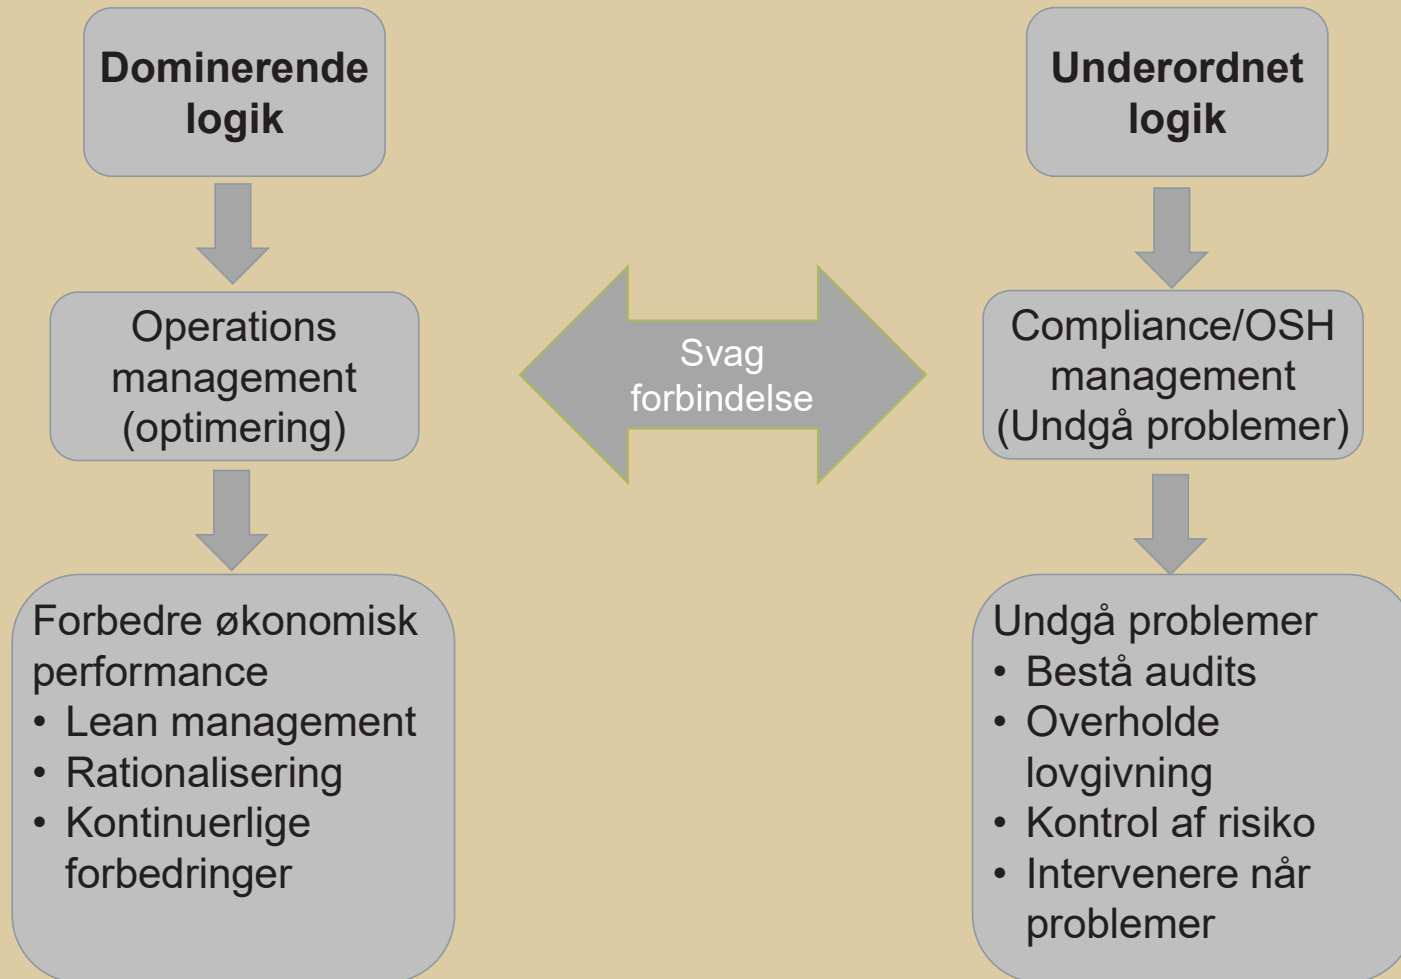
Dominerende logik

Operations management (optimering)

Forbedre økonomisk performance
• Lean management
• Rationalisering
• Kontinuerlige forbedringer

Svag forbindelse

Underordnet logik

Compliance/OSH management (Undgå problemer)

Undgå problemer
• Bestå audits
• Overholde lovgivning
• Kontrol af risiko
• Intervenere når problemer